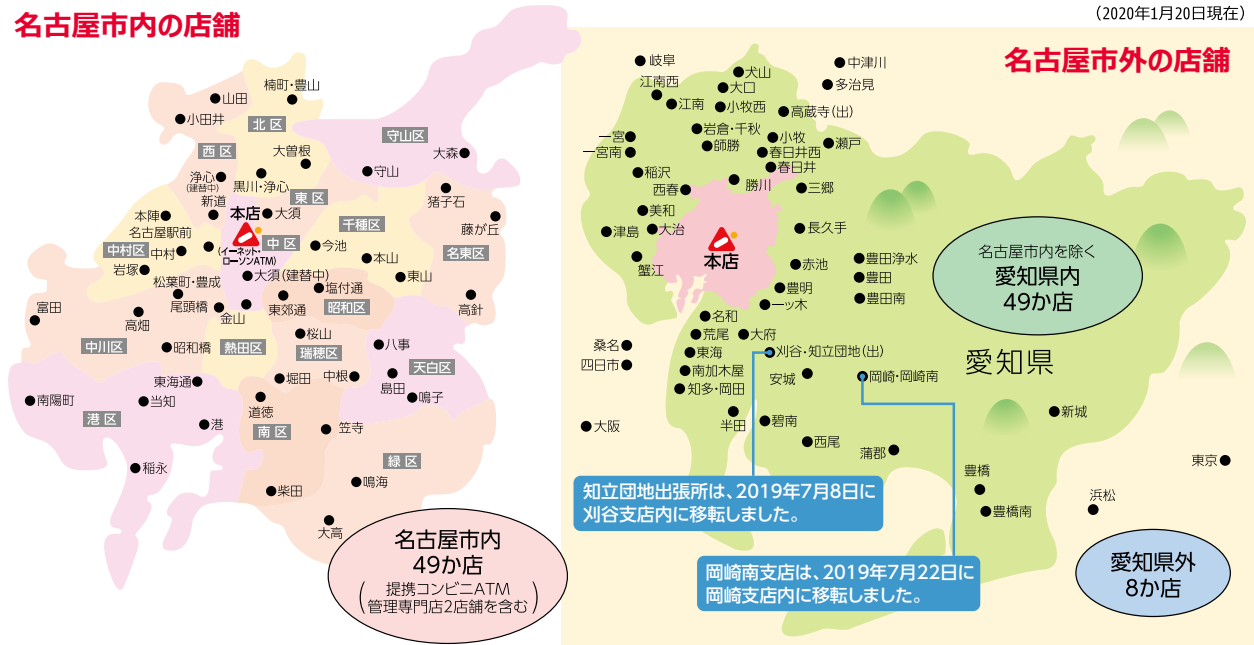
名古屋市内の店舗

(2020年1月20日現在)

山田
楠町・豊山
小田井
北区
守山区
西区
大曽根
大森
守山
浄心
(建替中)
黒川・浄心
新道
東区
猪子石
本陣
本店
大須
千種区
藤が丘
名古屋駅前
中区
今池
中村区
中村
(イーネット・ローソンATM)
本山
名東区
岩塚
大須(建替中)
東山
松葉町・豊成
塩付通
富田
尾頭橋
東郊通
昭和区
高針
金山
高畑
桜山
八事
中川区
昭和橋
熱田区
瑞穂区
天白区
東海通
中根
堀田
島田
南陽町
当知
鳴子
港区
道徳
港
南区
笠寺
稲永
緑区
柴田
鳴海
大高

名古屋市内
49か店
(提携コンビニATM管理専門店2店舗を含む)

名古屋市外の店舗

岐阜
中津川
犬山
江南西
大口
多治見
江南
小牧西
高蔵寺(出)
岩倉・千秋
一宮
小牧
瀬戸
一宮南
師勝
春日井西
春日井
稲沢
勝川
三郷
西春
美和
長久手
津島
大治
本店
名古屋市内を除く
愛知県内
49か店
蟹江
豊田浄水
赤池
豊田
豊明
豊田南
一ッ木
名和
桑名
荒尾
大府
四日市
東海
刈谷・知立団地(出)
愛知県
南加木屋
岡崎・岡崎南
安城
知多・岡田
新城
大阪
半田
碧南
西尾
蒲郡
東京
豊橋
浜松
豊橋南

知立団地出張所は、2019年7月8日に刈谷支店内に移転しました。

岡崎南支店は、2019年7月22日に岡崎支店内に移転しました。

愛知県外
8か店